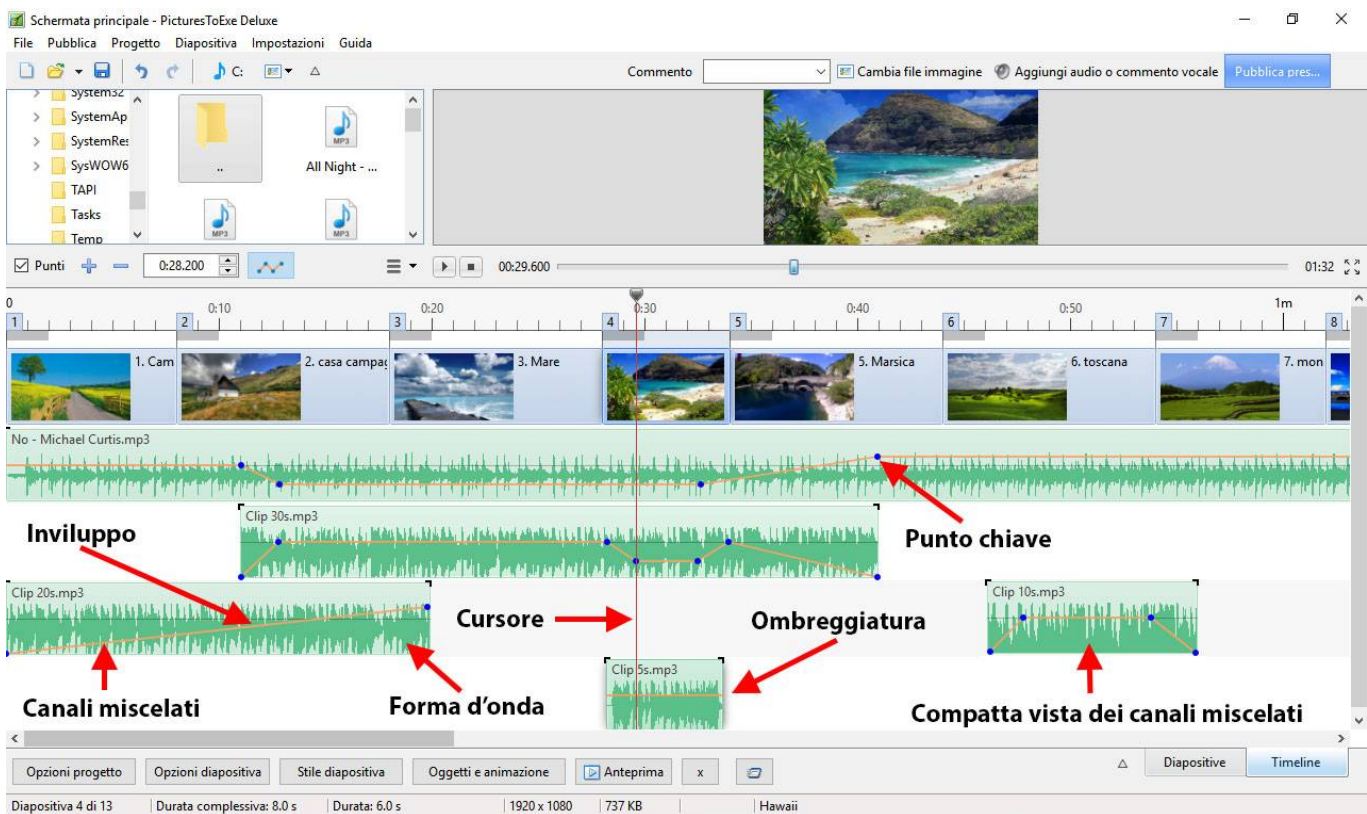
Schermata principale - PicturesToExe Deluxe

File Pubblica Progetto Diapositiva Impostazioni Guida

C:

Commento

Cambia file immagine

Aggiungi audio o commento vocale

Pubblica pres...

System32

SystemAp

SystemRes

SysWOW6

TAPI

Tasks

Temp

..

All Night - ...

MP3

MP3

MP3

Punti

0:28.200

00:29.600

01:32

0

0:10

0:20

0:30

0:40

0:50

1m

1

2

3

4

5

6

7

8

1. Cam

2. casa campag

3. Mare

5. Marsica

6. toscana

7. mon

No - Michael Curtis.mp3

Clip 30s.mp3

Inviluppo

Punto chiave

Clip 20s.mp3

Cursore

Ombreggiatura

Clip 10s.mp3

Clip 5s.mp3

Canali miscelati

Forma d'onda

Compatta vista dei canali miscelati

Opzioni progetto

Opzioni diapositiva

Stile diapositiva

Oggetti e animazione

Anteprima

x

Diapositive

Timeline

Diapositiva 4 di 13

Durata complessiva: 8.0 s

Durata: 6.0 s

1920 x 1080

737 KB

Hawaii